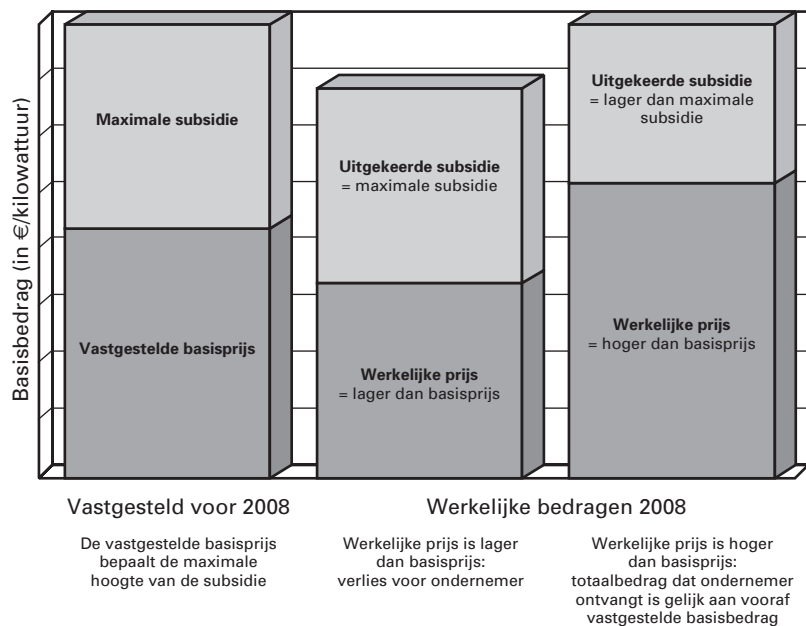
Basisbedrag (in €/kilowattuur)

Maximale subsidie

Vastgestelde basisprijs

Uitgekeerde subsidie
= maximale subsidie

Werkelijke prijs
= lager dan basisprijs

Uitgekeerde subsidie
= lager dan maximale subsidie

Werkelijke prijs
= hoger dan basisprijs

Vastgesteld voor 2008

Werkelijke bedragen 2008

De vastgestelde basisprijs bepaalt de maximale hoogte van de subsidie

Werkelijke prijs is lager dan basisprijs: verlies voor ondernemer

Werkelijke prijs is hoger dan basisprijs: totaalbedrag dat ondernemer ontvangt is gelijk aan vooraf vastgestelde basisbedrag